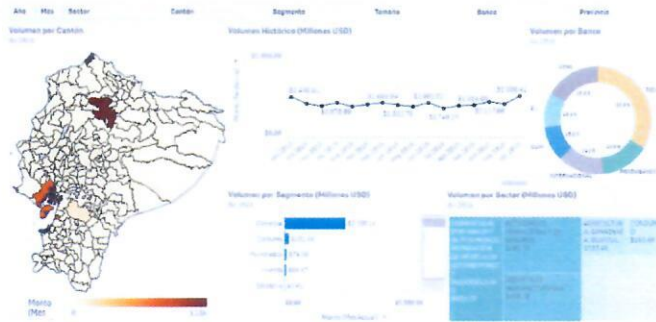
Año Mes Sector Cantón Segmento Tamaño Banco Provincia

Volumen por Cantón

Volumen Histórico (Millones USD)

Volumen por Banco

$1.000,00

$0,00

Volumen por Segmento (Millones USD)

Volumen por Sector (Millones USD)

INTERNACIONAL

PRODUBANCO

$0,00

Monto (Mill

0